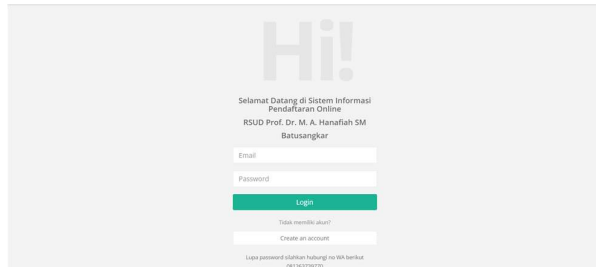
Hi!

Selamat Datang di Sistem Informasi Pendaftaran Online

RSUD Prof. Dr. M. A. Hanafiah SM

Batusangkar

Email

Password

Login

Tidak memiliki akun?

Create an account

Lupa password silahkan hubungi no WA berikut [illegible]